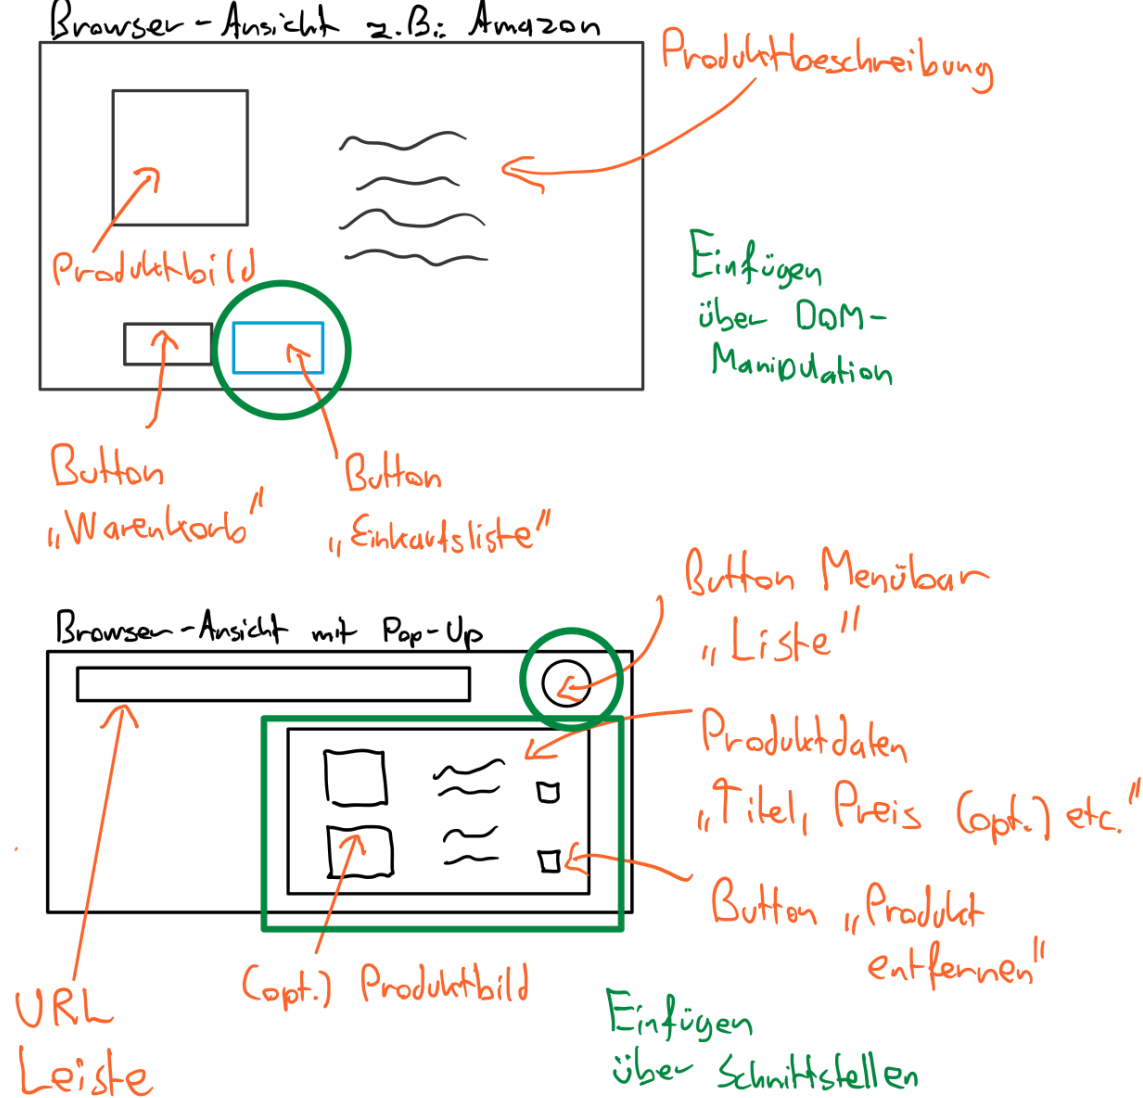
Browser-Ansicht z.B.: Amazon

Produktbeschreibung

Produktbild

Einfügen über DOM-Manipulation

Button „Warenkorb"

Button „Einkaufsliste"

Button Menübar „Liste"

Browser-Ansicht mit Pop-Up

Produktdaten „Titel, Preis (opt.) etc."

Button „Produkt entfernen"

URL Leiste

(opt.) Produktbild

Einfügen über Schnittstellen